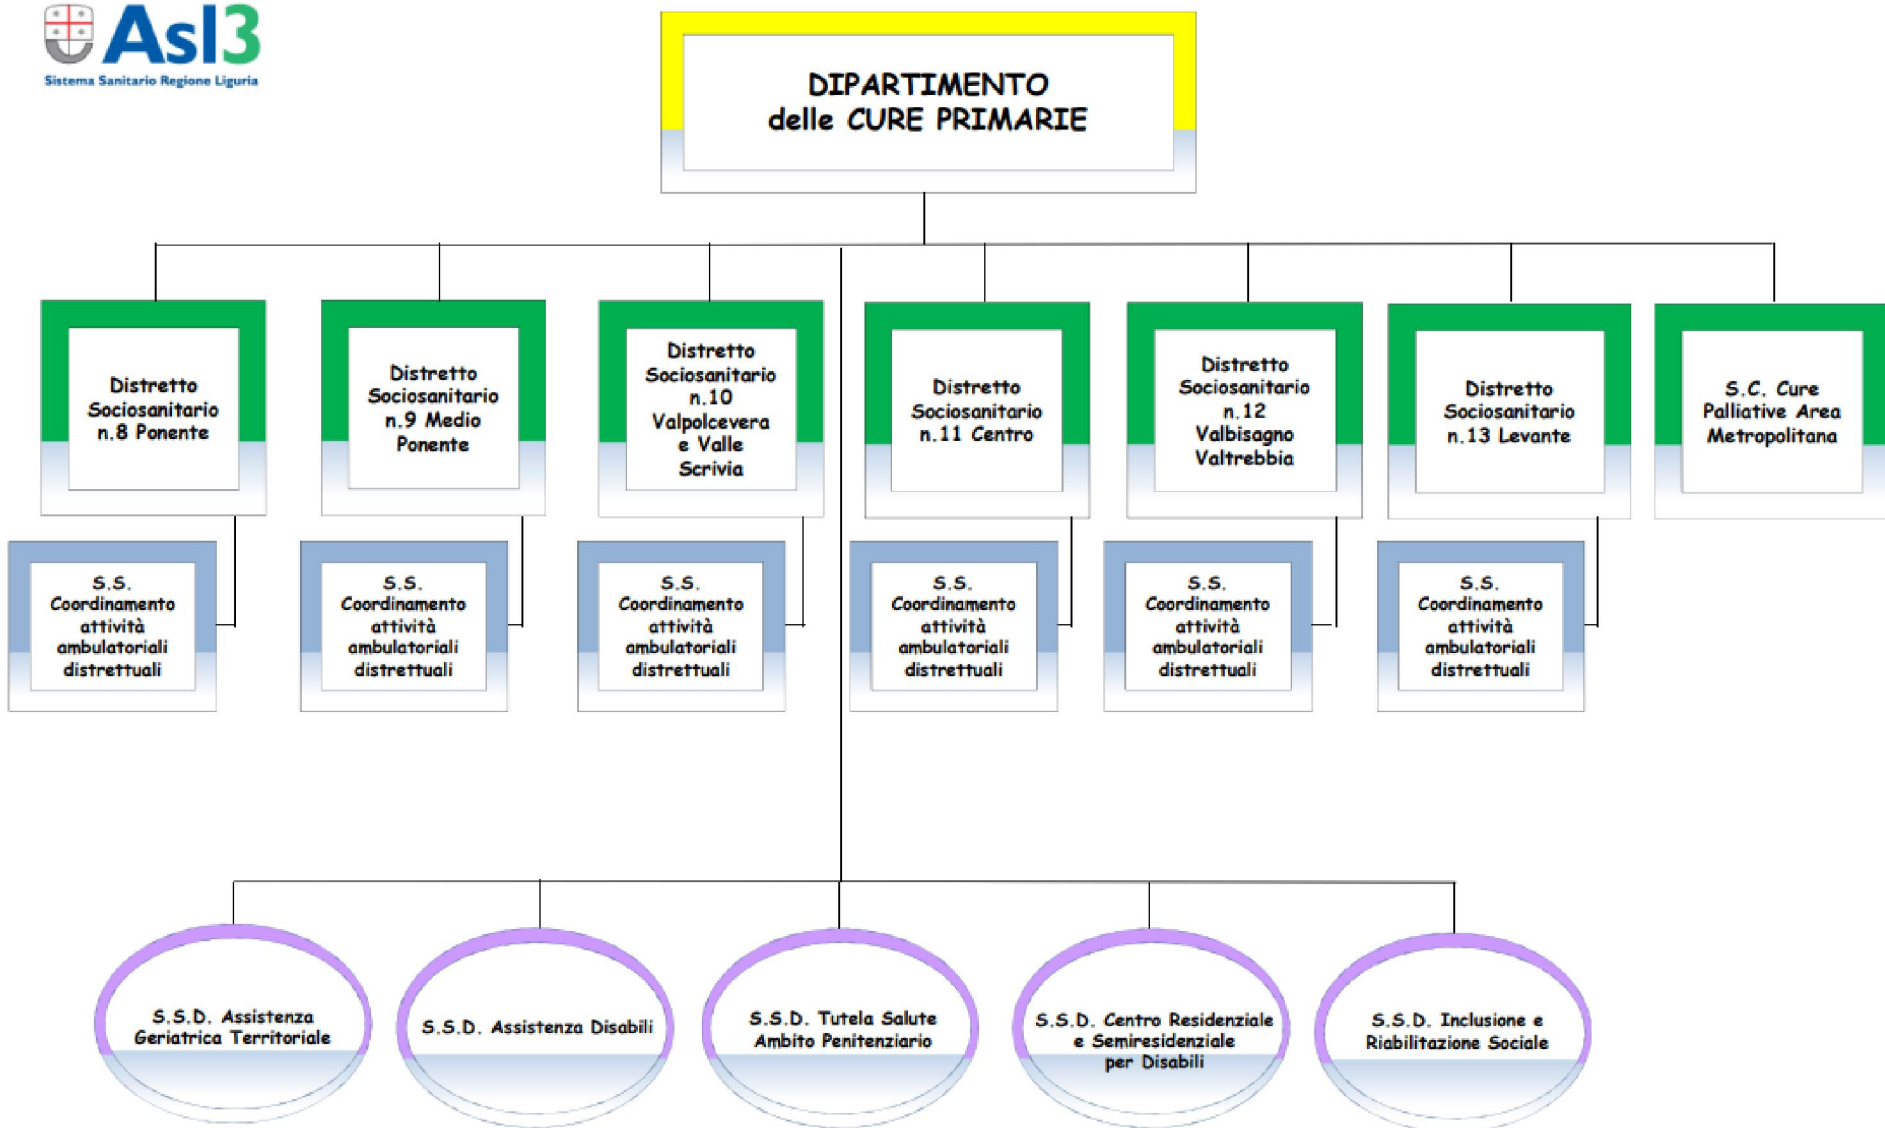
Asl3
Sistema Sanitario Regione Liguria

DIPARTIMENTO
delle CURE PRIMARIE

Distretto Sociosanitario n.8 Ponente

Distretto Sociosanitario n.9 Medio Ponente

Distretto Sociosanitario n.10 Valpolcevera e Valle Scrivia

Distretto Sociosanitario n.11 Centro

Distretto Sociosanitario n.12 Valbisagno Valtrebbia

Distretto Sociosanitario n.13 Levante

S.C. Cure Palliative Area Metropolitana

S.S. Coordinamento attività ambulatoriali distrettuali

S.S. Coordinamento attività ambulatoriali distrettuali

S.S. Coordinamento attività ambulatoriali distrettuali

S.S. Coordinamento attività ambulatoriali distrettuali

S.S. Coordinamento attività ambulatoriali distrettuali

S.S. Coordinamento attività ambulatoriali distrettuali

S.S.D. Assistenza Geriatrica Territoriale

S.S.D. Assistenza Disabili

S.S.D. Tutela Salute Ambito Penitenziario

S.S.D. Centro Residenziale e Semiresidenziale per Disabili

S.S.D. Inclusione e Riabilitazione Sociale